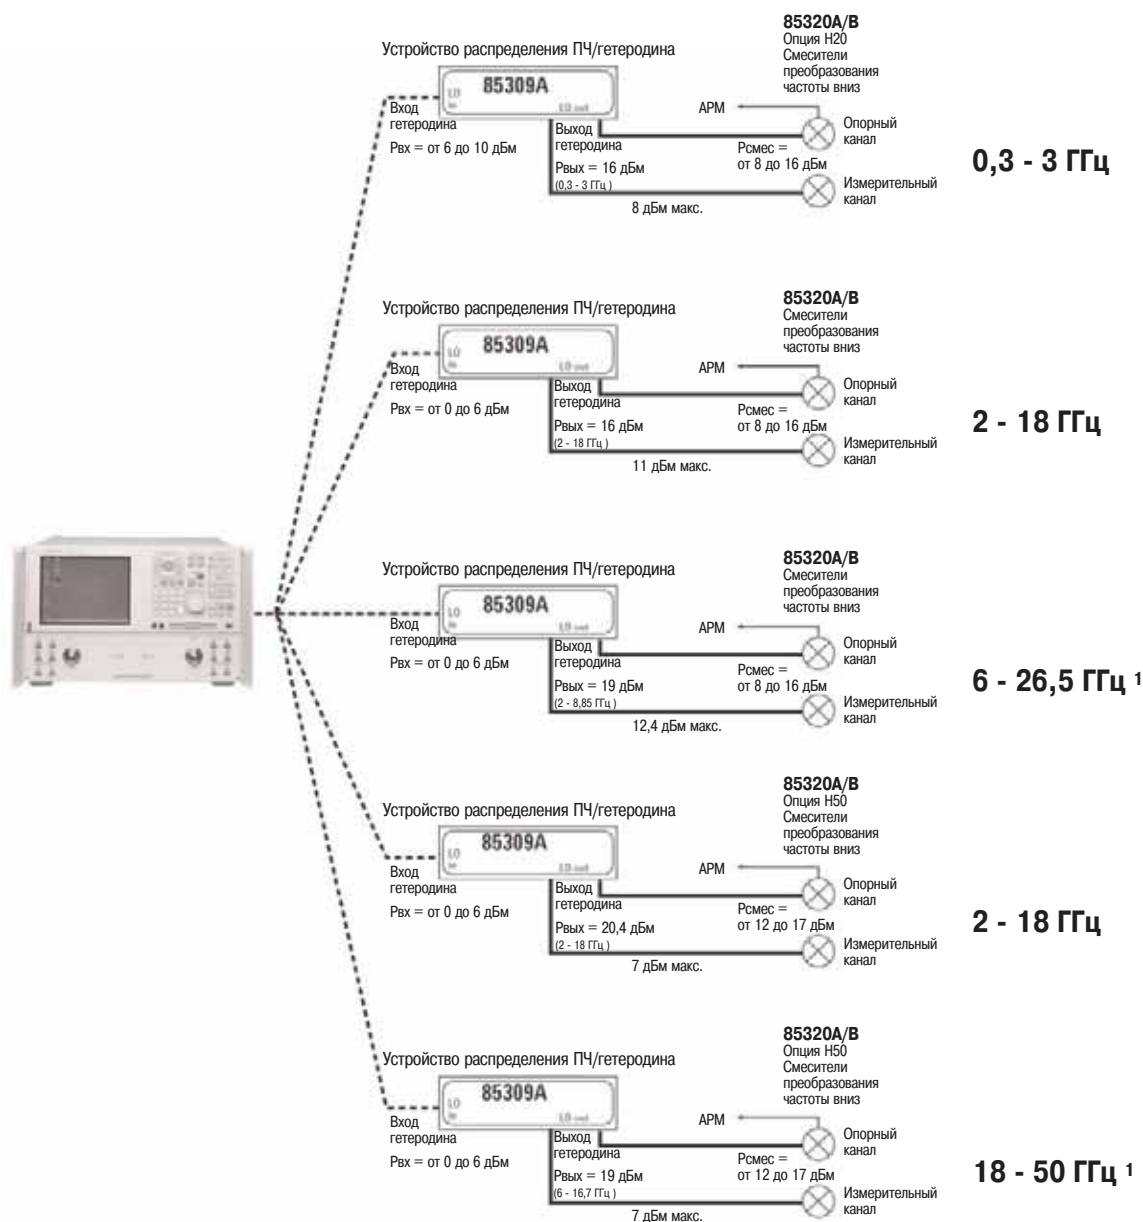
Устройство распределения ПЧ/гетеродина

85320A/B
Опция H20
Смесители преобразования частоты вниз

85309A

Вход гетеродина
Pвх = от 6 до 10 дБм

Выход гетеродина
Pвых = 16 дБм
(0,3 - 3 ГГц )

APM

Опорный канал

Pсмес = от 8 до 16 дБм

Измерительный канал

8 дБм макс.

0,3 - 3 ГГц

Устройство распределения ПЧ/гетеродина

85320A/B
Смесители преобразования частоты вниз

85309A

Вход гетеродина
Pвх = от 0 до 6 дБм

Выход гетеродина
Pвых = 16 дБм
(2 - 18 ГГц )

APM

Опорный канал

Pсмес = от 8 до 16 дБм

Измерительный канал

11 дБм макс.

2 - 18 ГГц

Устройство распределения ПЧ/гетеродина

85320A/B
Смесители преобразования частоты вниз

85309A

Вход гетеродина
Pвх = от 0 до 6 дБм

Выход гетеродина
Pвых = 19 дБм
(2 - 8,85 ГГц )

APM

Опорный канал

Pсмес = от 8 до 16 дБм

Измерительный канал

12,4 дБм макс.

6 - 26,5 ГГц $^1$

Устройство распределения ПЧ/гетеродина

85320A/B
Опция H50
Смесители преобразования частоты вниз

85309A

Вход гетеродина
Pвх = от 0 до 6 дБм

Выход гетеродина
Pвых = 20,4 дБм
(2 - 18 ГГц )

APM

Опорный канал

Pсмес = от 12 до 17 дБм

Измерительный канал

7 дБм макс.

2 - 18 ГГц

Устройство распределения ПЧ/гетеродина

85320A/B
Опция H50
Смесители преобразования частоты вниз

85309A

Вход гетеродина
Pвх = от 0 до 6 дБм

Выход гетеродина
Pвых = 19 дБм
(6 - 16,7 ГГц )

APM

Опорный канал

Pсмес = от 12 до 17 дБм

Измерительный канал

7 дБм макс.

18 - 50 ГГц $^1$